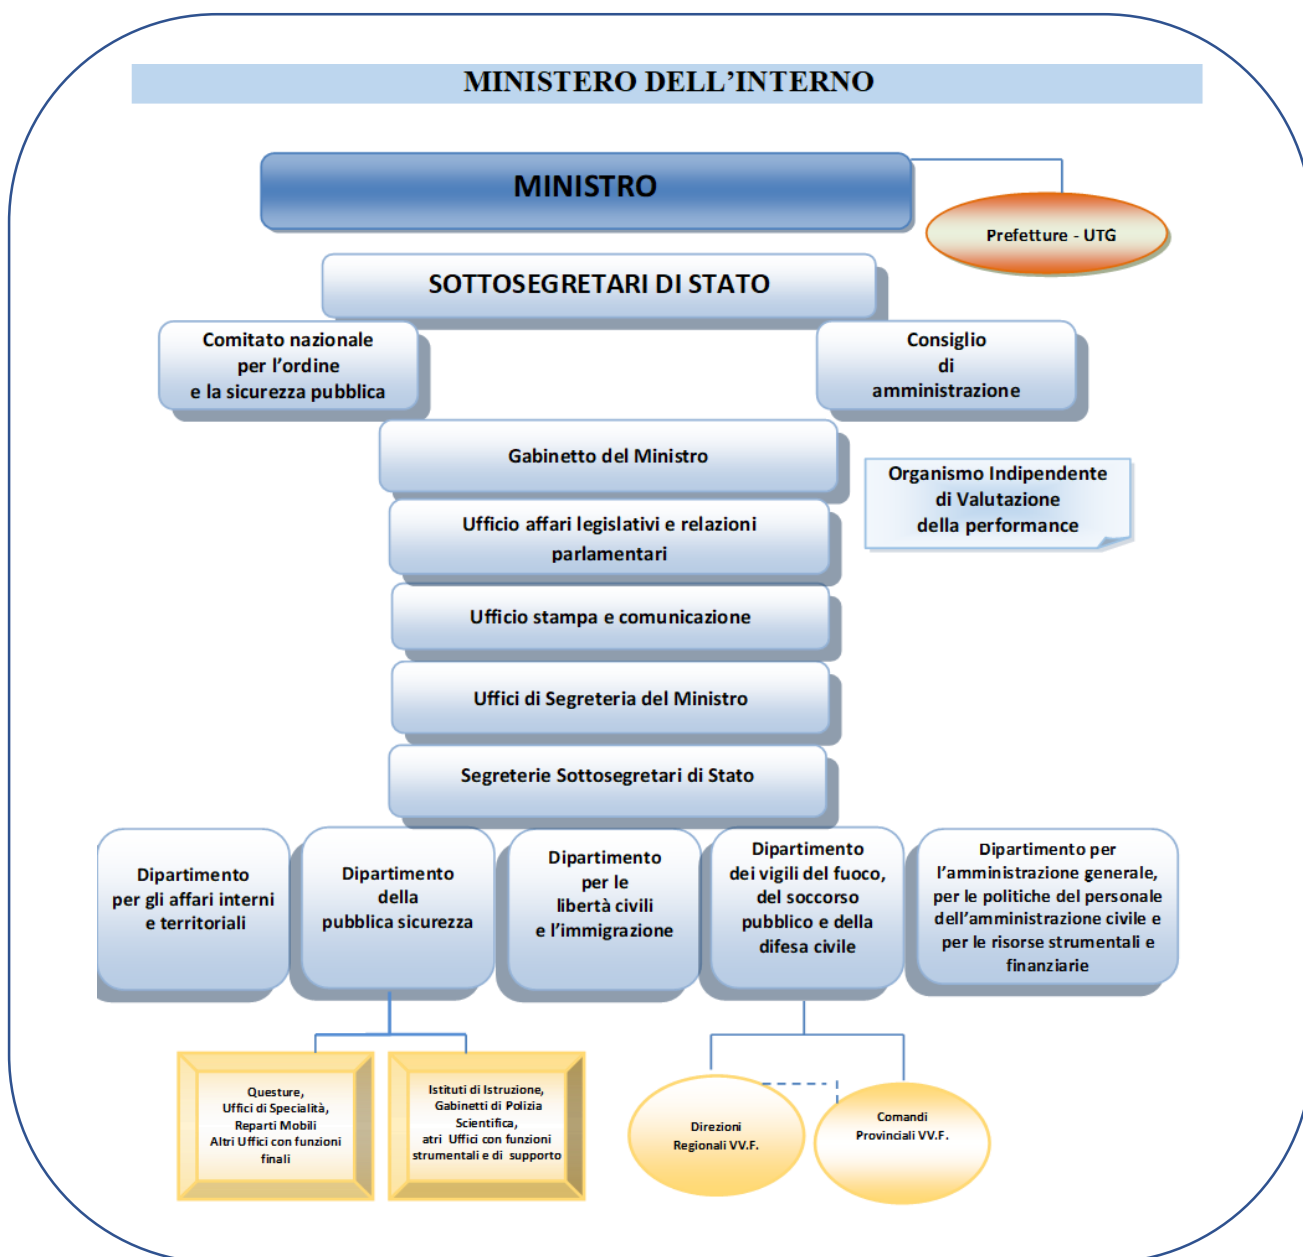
MINISTERO DELL'INTERNO

MINISTRO

Prefetture - UTG

SOTTOSEGRETARI DI STATO

Comitato nazionale per l'ordine e la sicurezza pubblica

Consiglio di amministrazione

Gabinetto del Ministro

Organismo Indipendente di Valutazione della performance

Ufficio affari legislativi e relazioni parlamentari

Ufficio stampa e comunicazione

Uffici di Segreteria del Ministro

Segreterie Sottosegretari di Stato

Dipartimento per gli affari interni e territoriali

Dipartimento della pubblica sicurezza

Dipartimento per le libertà civili e l'immigrazione

Dipartimento dei vigili del fuoco, del soccorso pubblico e della difesa civile

Dipartimento per l'amministrazione generale, per le politiche del personale dell'amministrazione civile e per le risorse strumentali e finanziarie

Questure, Uffici di Specialità, Reparti Mobili Altri Uffici con funzioni finali

Istituti di Istruzione, Gabinetti di Polizia Scientifica, atri Uffici con funzioni strumentali e di supporto

Direzioni Regionali VV.F.

Comandi Provinciali VV.F.